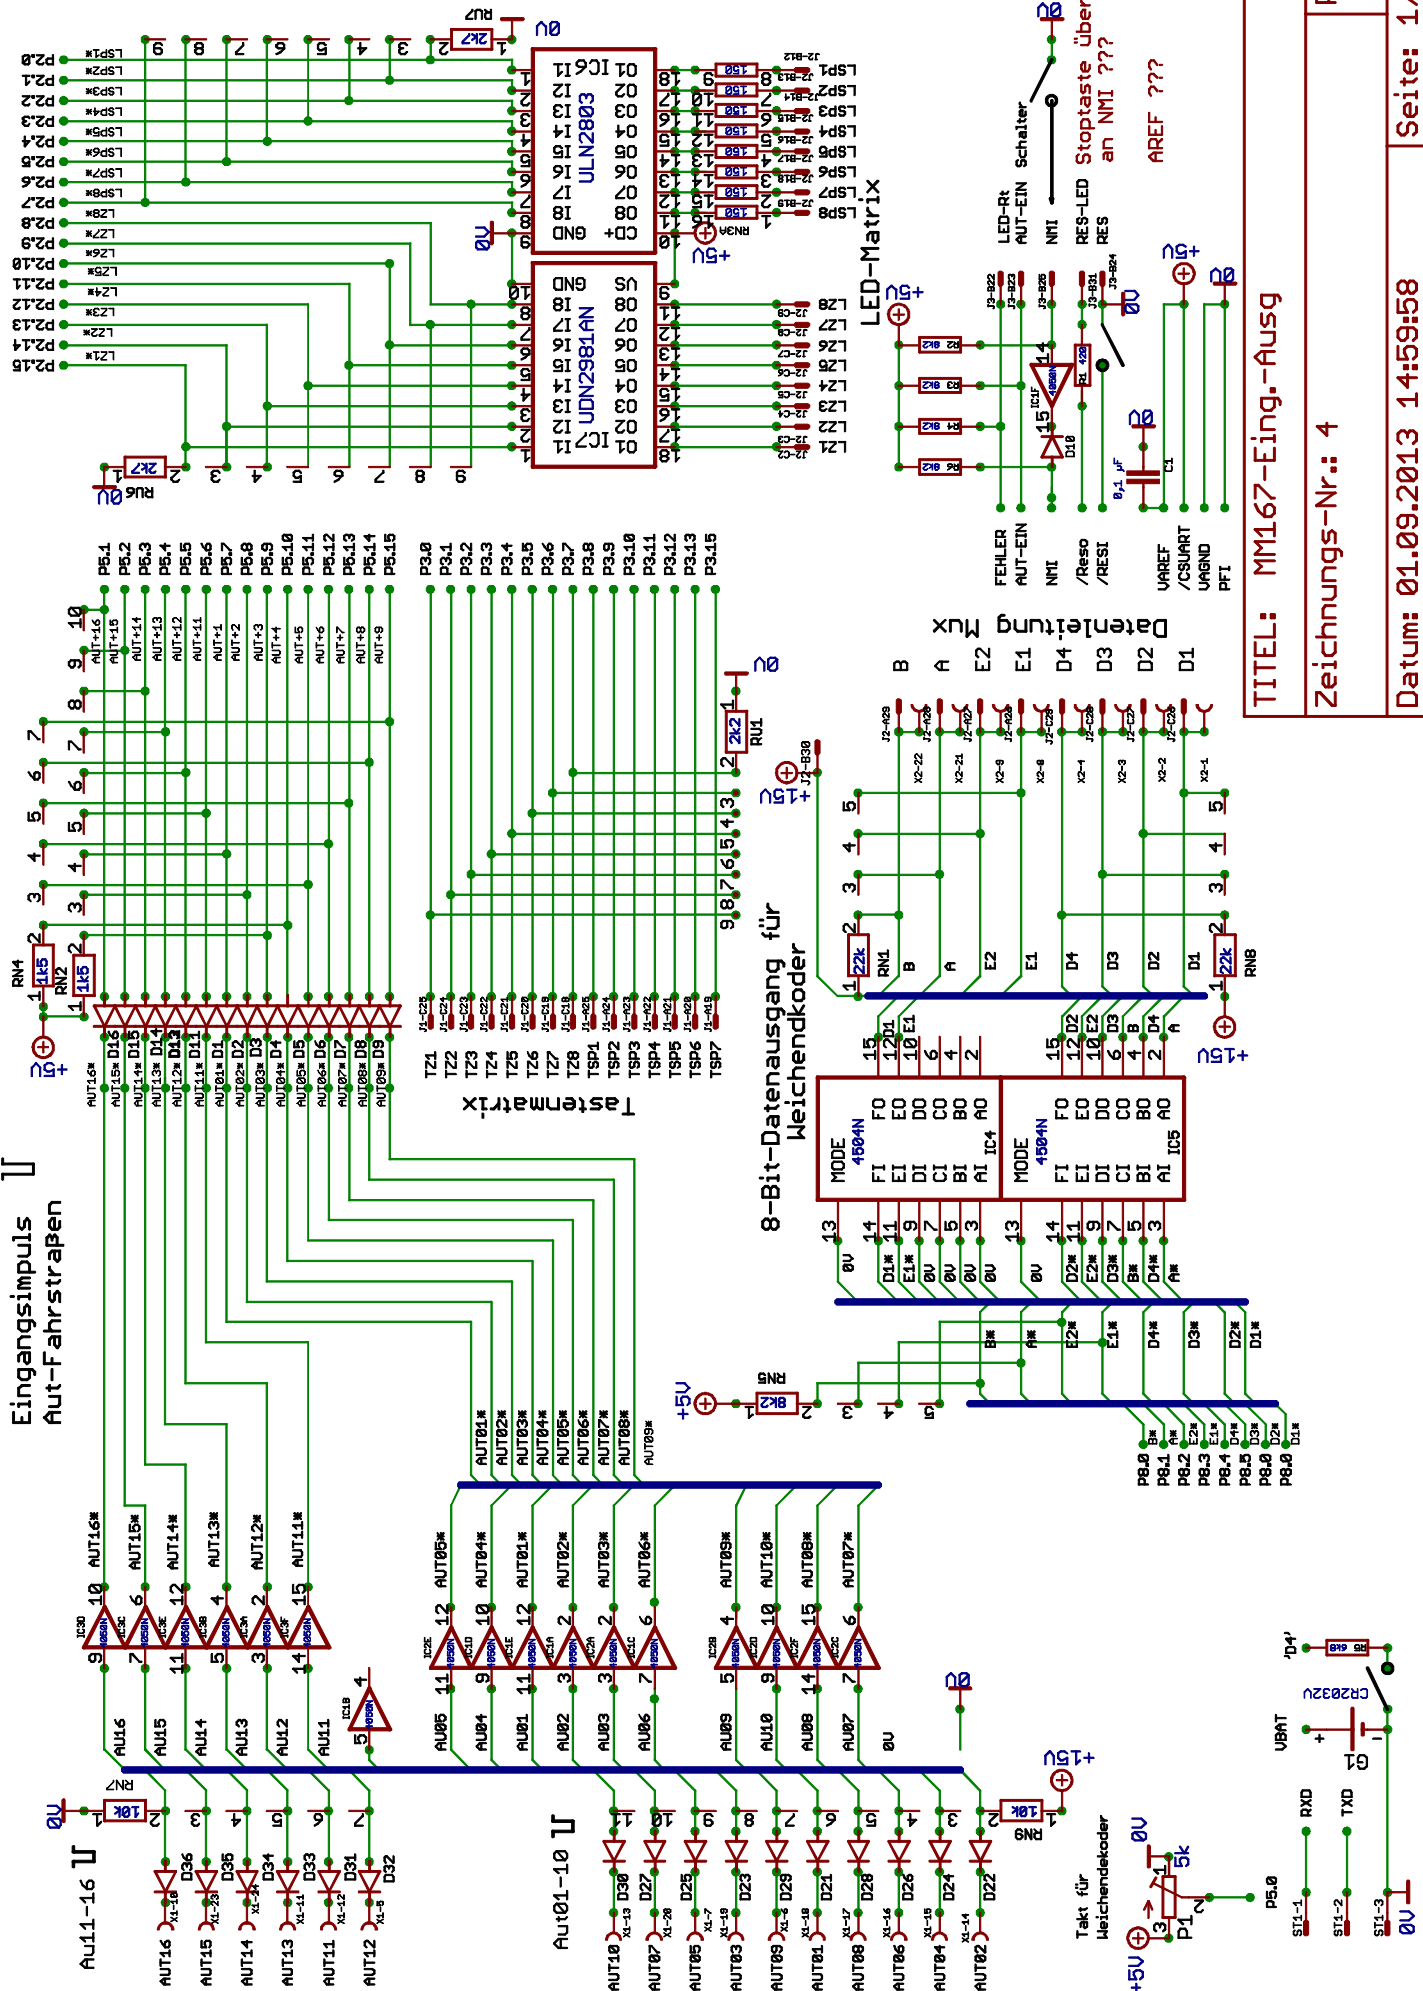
TITEL: MM167-Eing.-Ausg

Zeichnungs-Nr.: 4

Datum: 01.09.2013 14:59:58

Seite: 1

ULN2803

UDN2981AN

LED-Matrix

Stoptaste über an NMI ???

AREF ???

Schalter

LED-Rt AUT-EIN

NMI

RES-LED RES

FEHLER AUT-EIN NMI /Reso /RESI VAREF /CSUART VAGND PFI

Datenleitung Mux

B A E2 E1 D4 D3 D2 D1

8-Bit-Datenausgang für Weichenkoder

4504N MODE IC4

4504N MODE IC5

Tastenmatrix

TZ1 TZ2 TZ3 TZ4 TZ5 TZ6 TZ7 TZ8 TSP1 TSP2 TSP3 TSP4 TSP5 TSP6 TSP7

Eingangsimpuls Aut-Fahrstraßen

Au11-16

Aut01-10

AUT16 AUT15 AUT14 AUT13 AUT11 AUT12

AUT10 AUT07 AUT05 AUT03 AUT09 AUT01 AUT08 AUT06 AUT04 AUT02

Takt für Weichenkoder

P5.0

RXD TXD

ST1-1 ST1-2 ST1-3

0V +5V +15V

VBAT

CR2032U

G1

'D4'